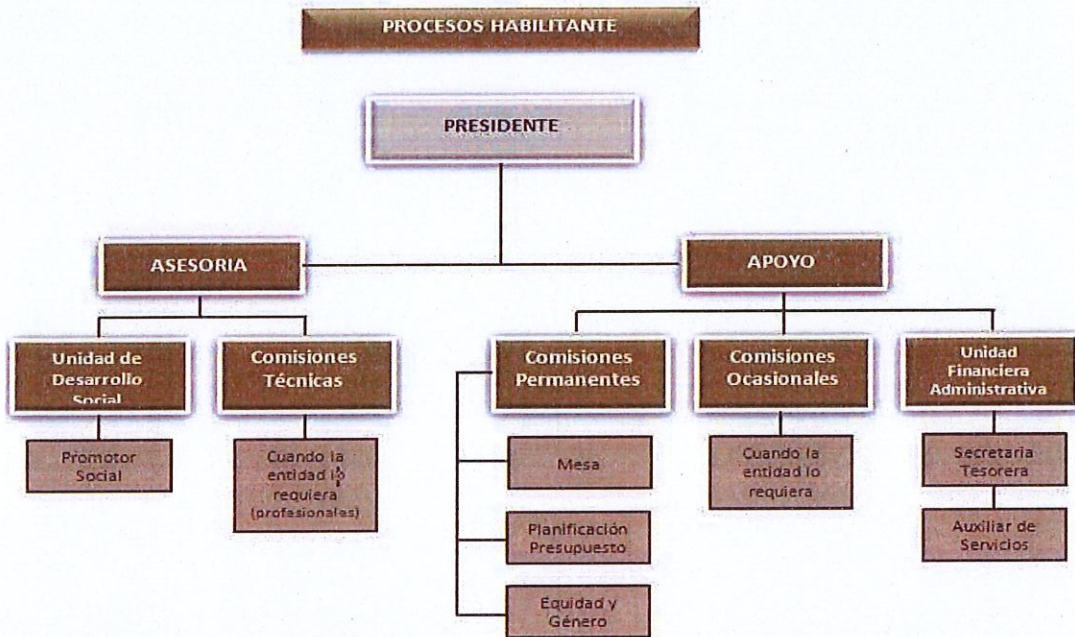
PROCESOS HABILITANTE

PRESIDENTE

ASESORIA

APOYO

Unidad de Desarrollo Social

Comisiones Técnicas

Comisiones Permanentes

Comisiones Ocasionales

Unidad Financiera Administrativa

Promotor Social

Cuando la entidad lo requiera (profesionales)

Mesa

Planificación Presupuesto

Equidad y Género

Cuando la entidad lo requiera

Secretaria Tesorera

Auxiliar de Servicios